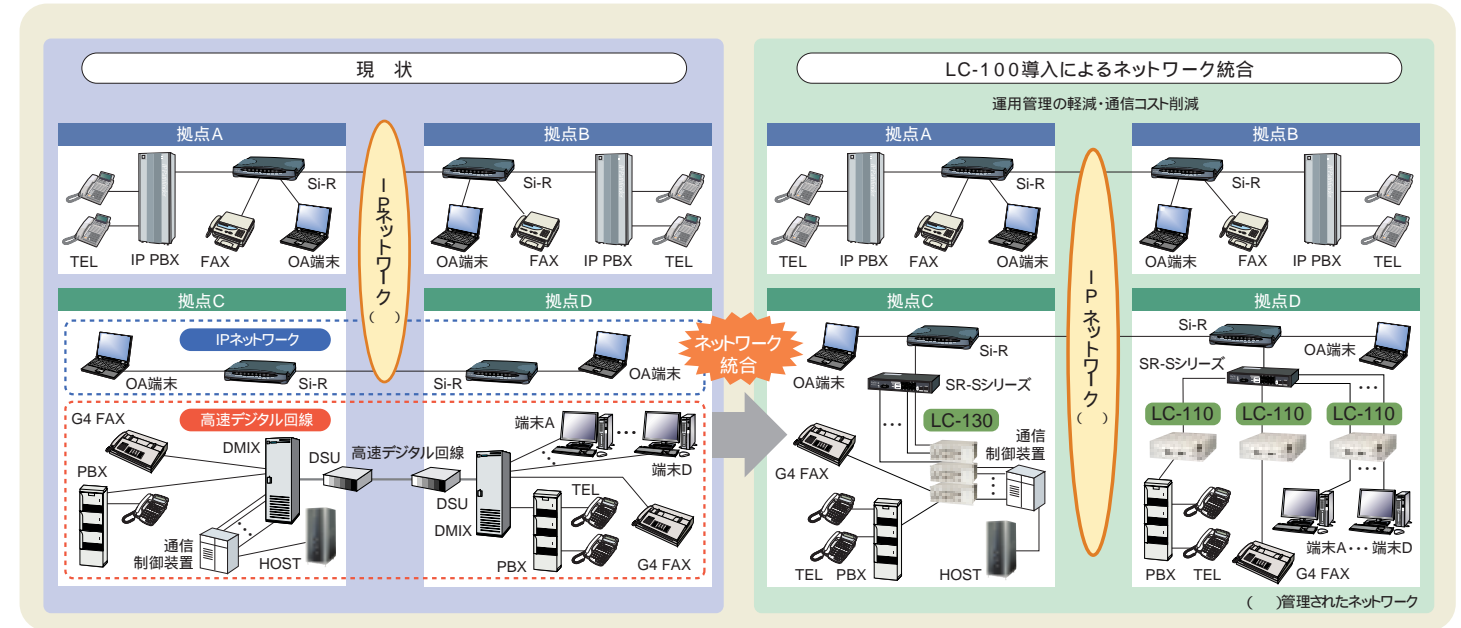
現　状

拠点A

TEL
IP PBX
FAX
Si-R
OA端末

IPネットワーク（　）

拠点B

Si-R
OA端末
FAX
IP PBX
TEL

拠点C

拠点D

IPネットワーク

OA端末
Si-R
Si-R
OA端末

高速デジタル回線

G4 FAX
DMIX
PBX
DSU
高速デジタル回線
DSU
DMIX
通信制御装置
HOST
端末A
端末D
TEL
PBX
G4 FAX

ネットワーク統合

LC-100導入によるネットワーク統合

運用管理の軽減・通信コスト削減

拠点A

TEL
IP PBX
FAX
Si-R
OA端末

IPネットワーク（　）

拠点B

Si-R
OA端末
FAX
IP PBX
TEL

拠点C

OA端末
Si-R
SR-Sシリーズ
LC-130
通信制御装置
G4 FAX
TEL
PBX
HOST

拠点D

Si-R
OA端末
SR-Sシリーズ
LC-110
LC-110
LC-110
PBX
TEL
G4 FAX
端末A・・・端末D

（　）管理されたネットワーク